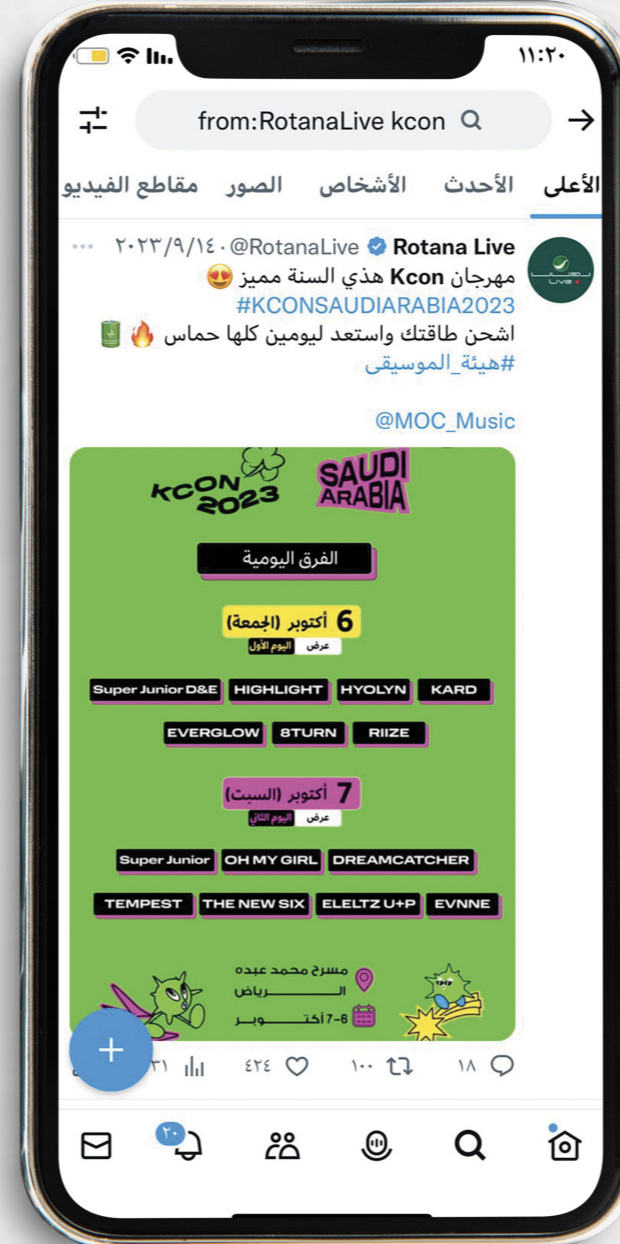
١١:٢٠

from:RotanaLive kcon

الأعلى الأحدث الأشخاص الصور مقاطع الفيديو

Rotana Live @RotanaLive · ٢٠٢٣/٩/١٤

مهرجان Kcon هذي السنة مميز 😍
#KCONSAUDIARABIA2023
اشحن طاقتك واستعد ليومين كلها حماس 🔥🔋
#هيئة_الموسيقى

@MOC_Music

KCON 2023
SAUDI ARABIA

الفرق اليومية

6 أكتوبر (الجمعة)
عرض اليوم الأول

Super Junior D&E HIGHLIGHT HYOLYN KARD
EVERGLOW 8TURN RIIZE

7 أكتوبر (السبت)
عرض اليوم الثاني

Super Junior OH MY GIRL DREAMCATCHER
TEMPEST THE NEW SIX ELELTZ U+P EVNNE

مسرح محمد عبده
الرياض
6-7 أكتوبر

١٨ ١٠٠ ٤٢٤ ٣١

٢٠